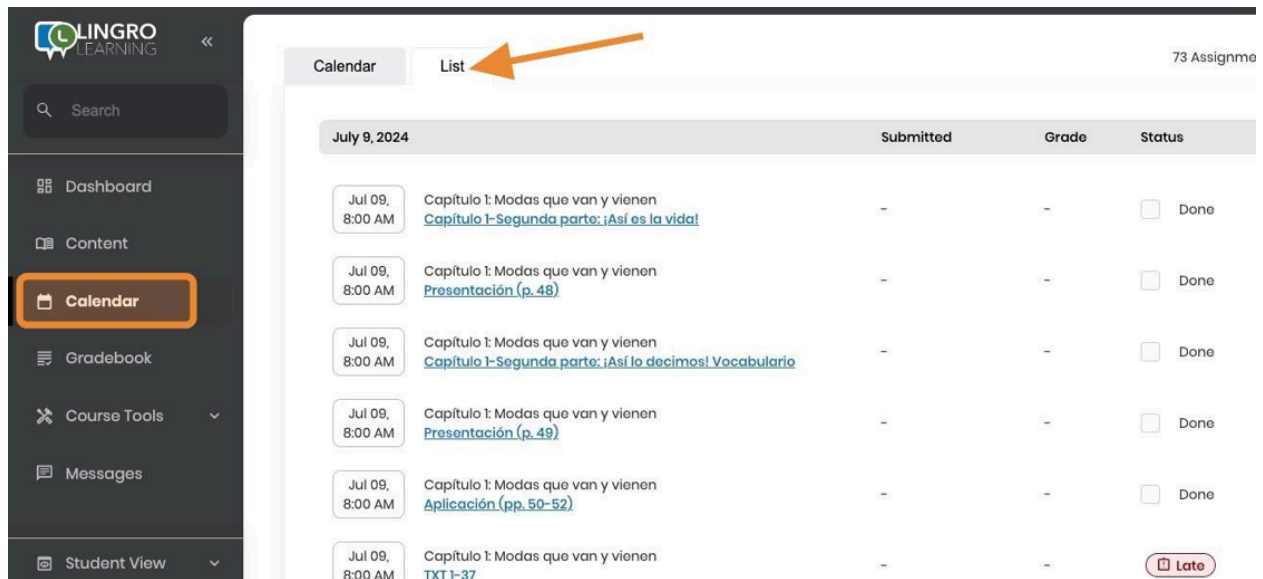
LINGRO LEARNING

«

Search

Dashboard

Content

Calendar

Gradebook

Course Tools

Messages

Student View

Calendar | List

73 Assignme

| July 9, 2024 | Submitted | Grade | Status |
|---|---|---|---|
| Jul 09, 8:00 AM Capítulo 1: Modas que van y vienen Capítulo 1-Segunda parte: ¡Así es la vida! | - | - | Done |
| Jul 09, 8:00 AM Capítulo 1: Modas que van y vienen Presentación (p. 48) | - | - | Done |
| Jul 09, 8:00 AM Capítulo 1: Modas que van y vienen Capítulo 1-Segunda parte: ¡Así lo decimos! Vocabulario | - | - | Done |
| Jul 09, 8:00 AM Capítulo 1: Modas que van y vienen Presentación (p. 49) | - | - | Done |
| Jul 09, 8:00 AM Capítulo 1: Modas que van y vienen Aplicación (pp. 50-52) | - | - | Done |
| Jul 09, 8:00 AM Capítulo 1: Modas que van y vienen TXT 1-37 | - | - | Late |